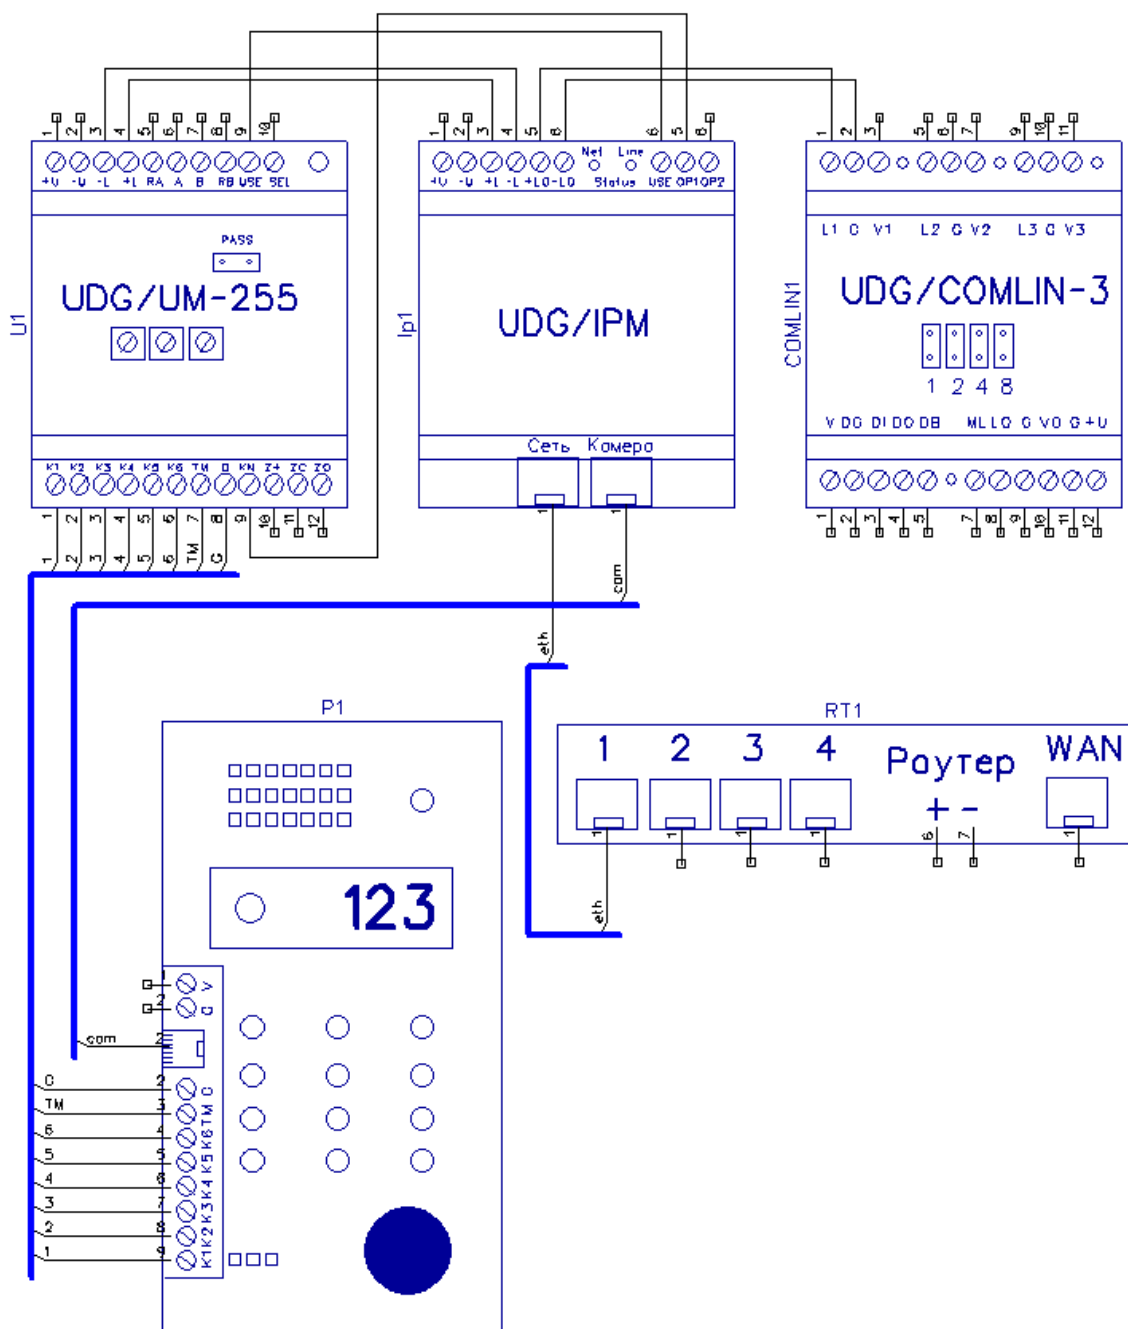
1 2 3 4 5 6 7 8 9 10
+U -U -L +L RA A B RB USE SEL
PASS
UDG/UM-255
U1
K1 K2 K3 K4 K5 K6 TM G KN Z+ ZC ZO
1 2 3 4 5 6 7 8 9 10 11 12
1 2 3 4 5 6 TM G

1 2 3 4 5 6 6 5 6
+U -U +L -L +LO -LO Net Line Status USE OP1 OP2
Ip1
UDG/IPM
Сеть Камера
1 1
com
eth

1 2 3 5 6 7 9 10 11
L1 G V1 L2 G V2 L3 G V3
COMLIN1
UDG/COMLIN-3
1 2 4 8
V DG DI DO DB ML LO G VO G +U
1 2 3 4 5 7 8 9 10 11 12

P1
123
V G
com 2
G 2
TM 3
6 4
5 5
4 6
3 7
2 8
1 9
G TM K6 K5 K4 K3 K2 K1

RT1
1 2 3 4 Роутер WAN
+ -
1 1 1 1 6 7 1
eth